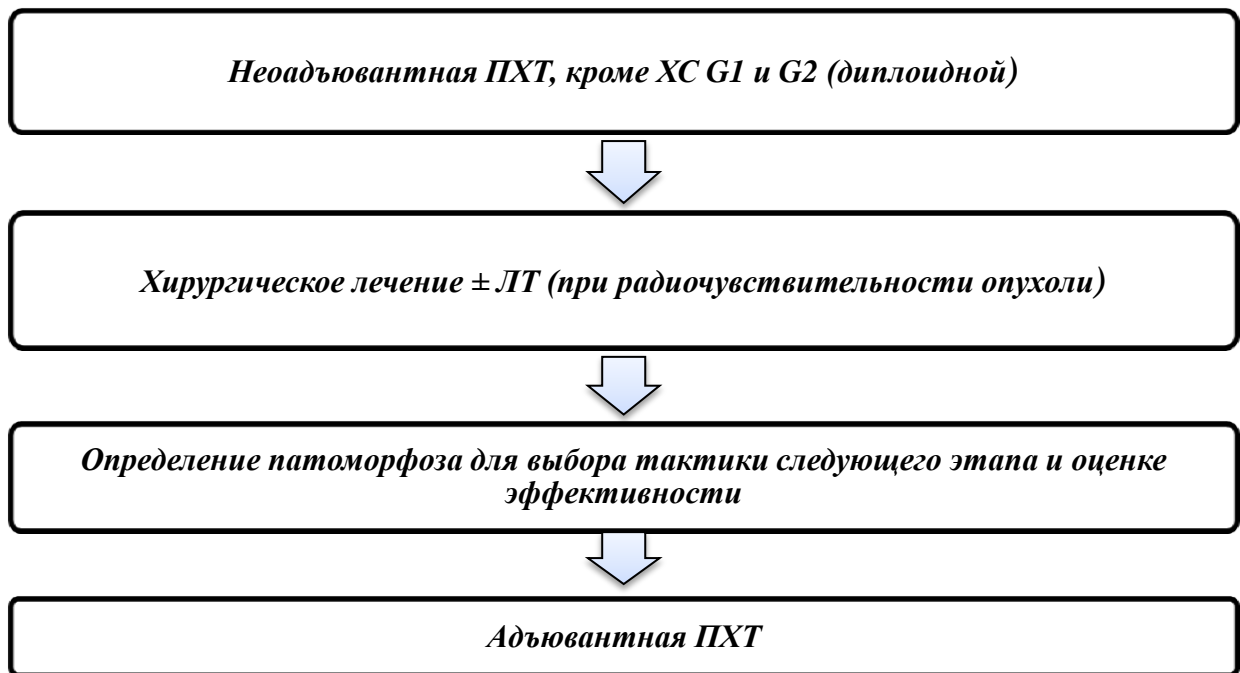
Неоадъювантная ПХТ, кроме ХС G1 и G2 (диплоидной)

Хирургическое лечение ± ЛТ (при радиочувствительности опухоли)

Определение патоморфоза для выбора тактики следующего этапа и оценке эффективности

Адъювантная ПХТ